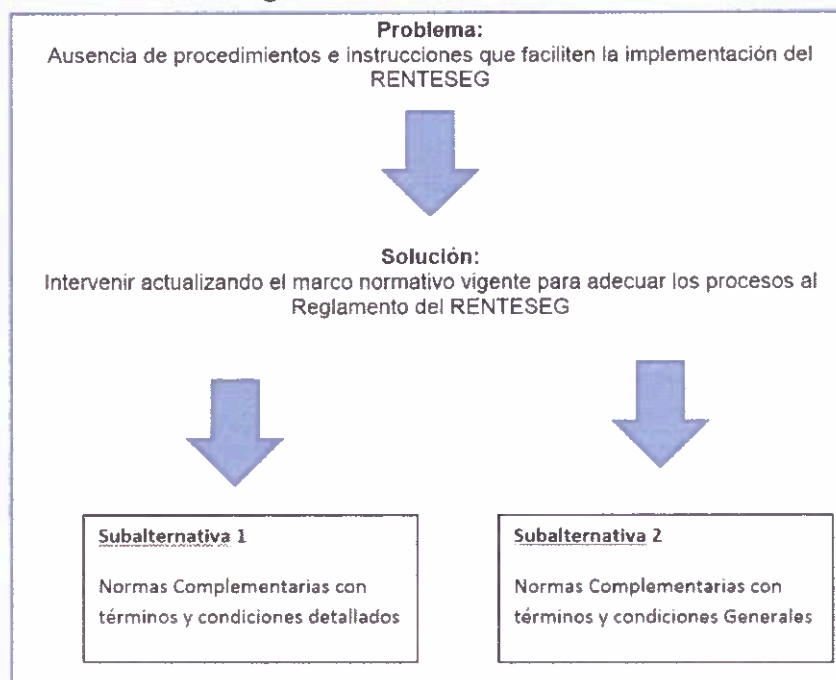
Problema:
Ausencia de procedimientos e instrucciones que faciliten la implementación del RENTESEG

Solución:
Intervenir actualizando el marco normativo vigente para adecuar los procesos al Reglamento del RENTESEG

Subalternativa 1

Normas Complementarias con términos y condiciones detallados

Subalternativa 2

Normas Complementarias con términos y condiciones Generales